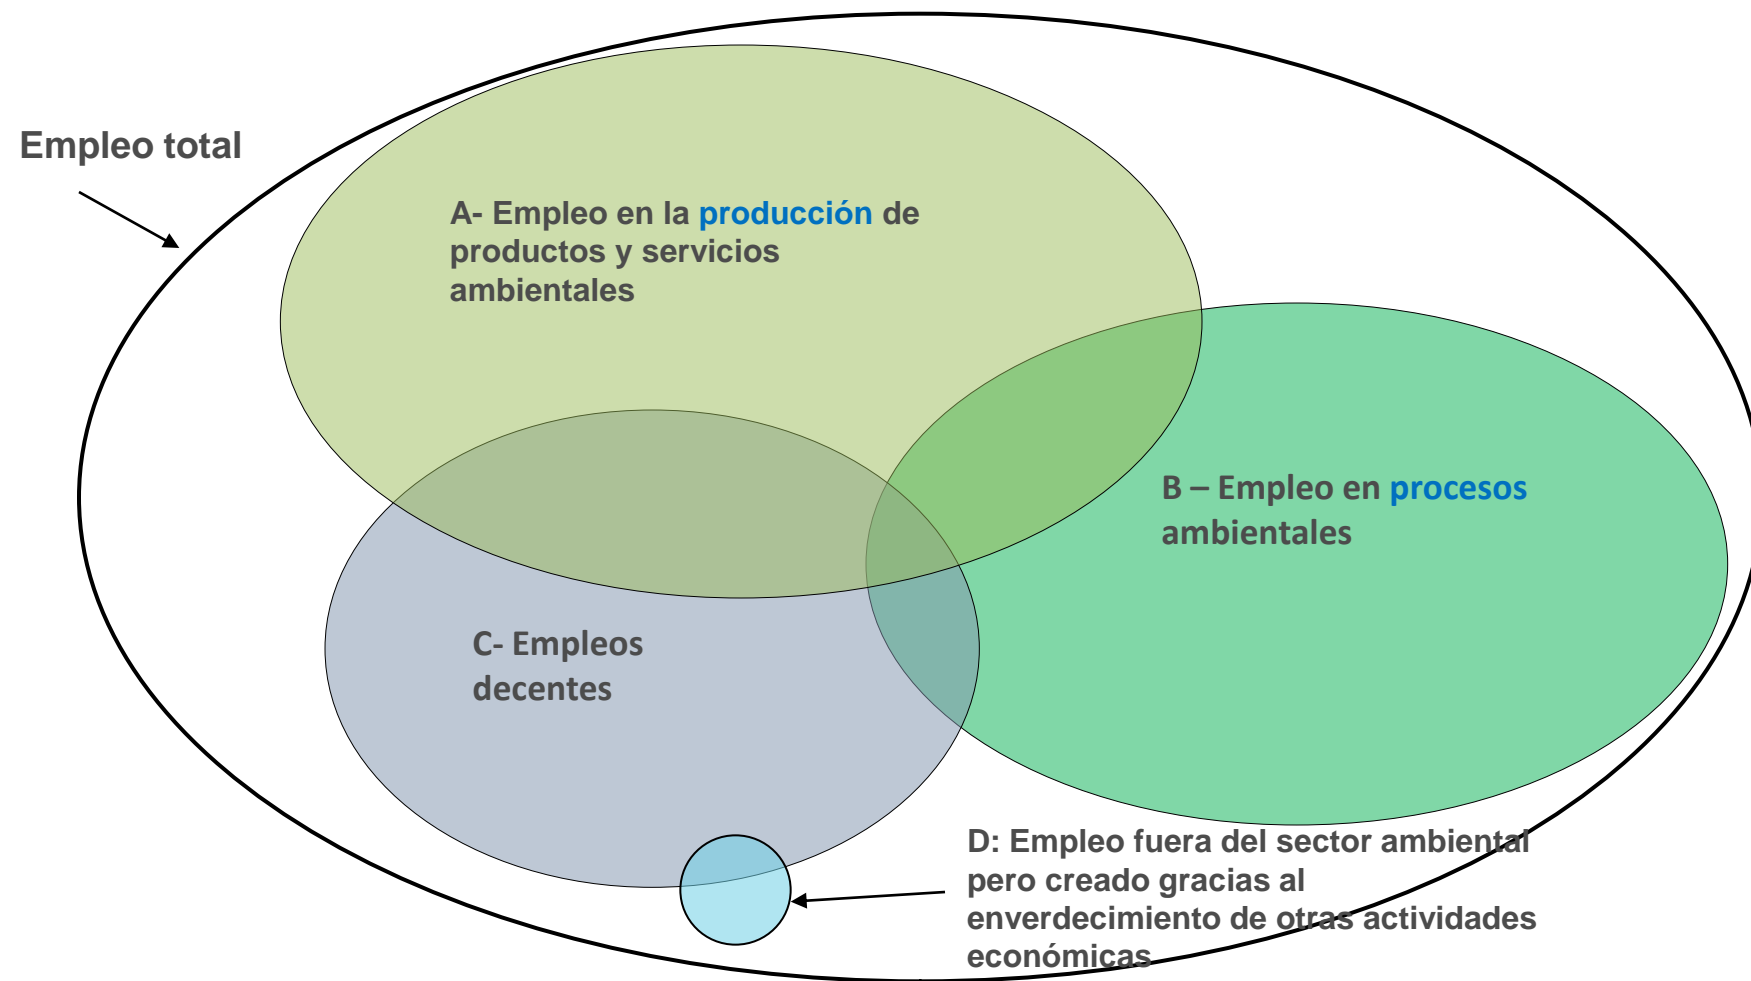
Empleo total

A- Empleo en la producción de productos y servicios ambientales

B – Empleo en procesos ambientales

C- Empleos decentes

D: Empleo fuera del sector ambiental pero creado gracias al enverdecimiento de otras actividades económicas